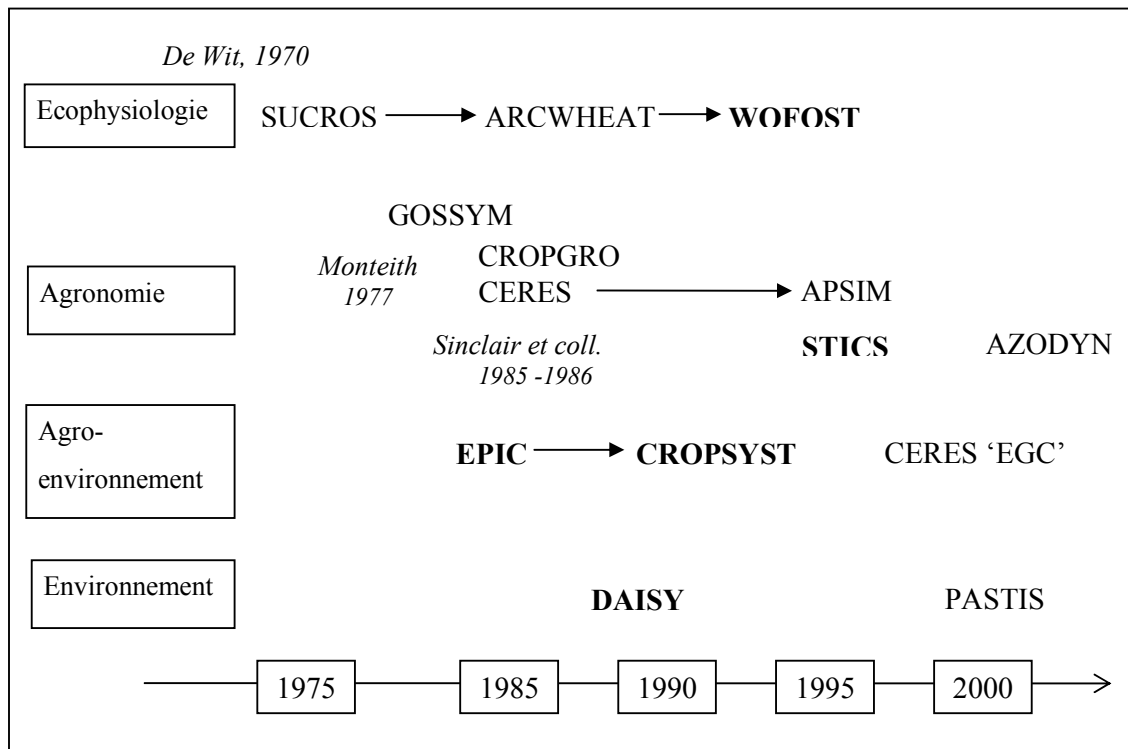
De Wit, 1970

Ecophysiologie

SUCROS ARCWHEAT **WOFOST**

GOSSYM

Monteith 1977

CROPGRO

Agronomie

CERES APSIM

Sinclair et coll. 1985 -1986

**STICS** AZODYN

Agro-environnement

**EPIC** **CROPSYST** CERES 'EGC'

Environnement

**DAISY** PASTIS

1975 1985 1990 1995 2000